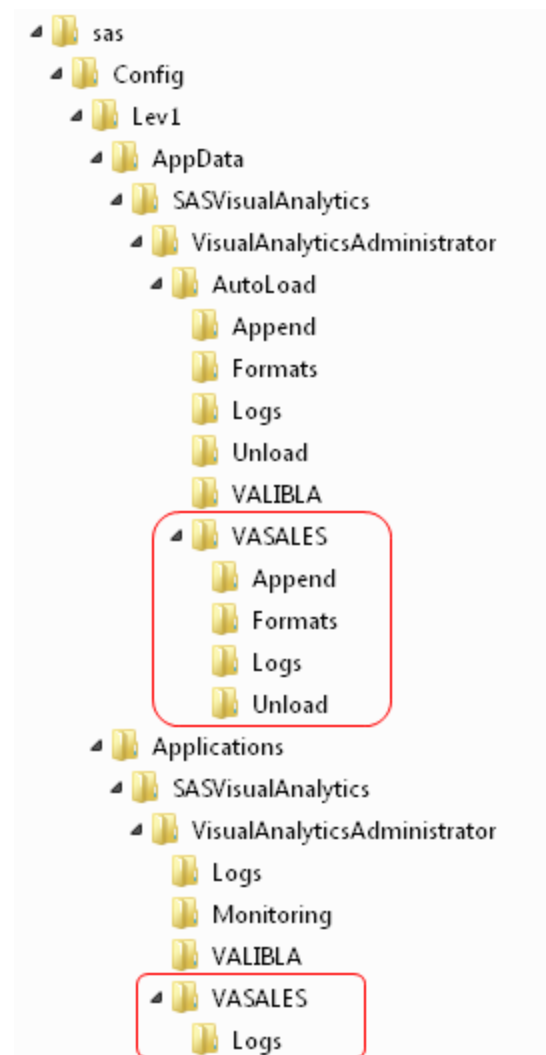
sas
Config
Lev1
AppData
SASVisualAnalytics
VisualAnalyticsAdministrator
AutoLoad
Append
Formats
Logs
Unload
VALIBLA
VASALES
Append
Formats
Logs
Unload
Applications
SASVisualAnalytics
VisualAnalyticsAdministrator
Logs
Monitoring
VALIBLA
VASALES
Logs